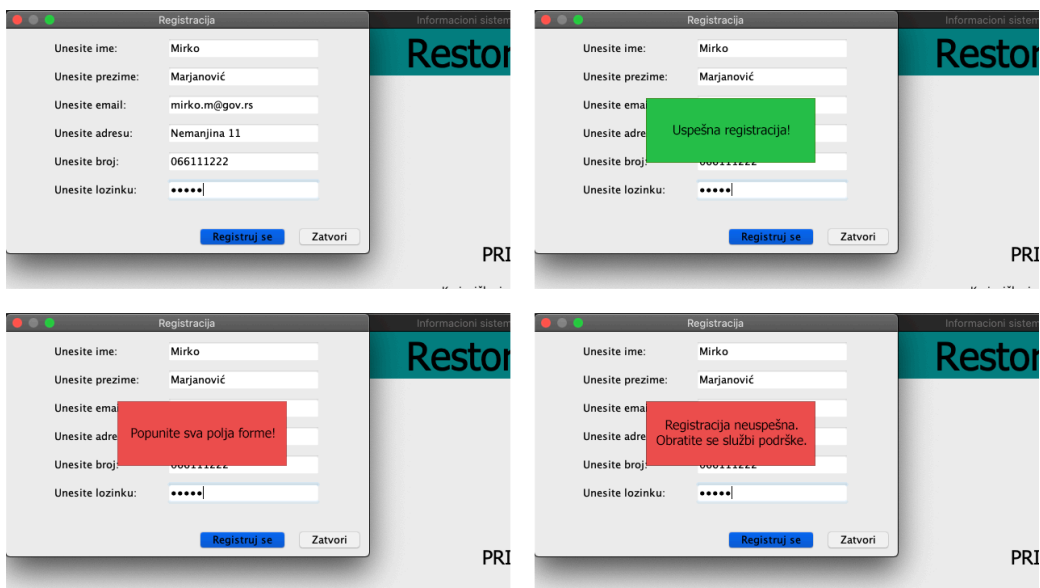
Registracija

Informacioni sistem

Unesite ime: Mirko

Unesite prezime: Marjanović

Unesite email: mirko.m@gov.rs

Unesite adresu: Nemanjina 11

Unesite broj: 066111222

Unesite lozinku: •••••

Registruj se Zatvori

Restor

PRI

Registracija

Informacioni sistem

Unesite ime: Mirko

Unesite prezime: Marjanović

Unesite ema

Unesite adre

Unesite broj

Uspešna registracija!

Unesite lozinku: •••••

Registruj se Zatvori

Restor

PRI

Registracija

Informacioni sistem

Unesite ime: Mirko

Unesite prezime: Marjanović

Unesite ema

Unesite adre

Unesite broj

Popunite sva polja forme!

Unesite lozinku: •••••

Registruj se Zatvori

Restor

PRI

Registracija

Informacioni sistem

Unesite ime: Mirko

Unesite prezime: Marjanović

Unesite ema

Unesite adre

Unesite broj

Registracija neuspešna. Obratite se službi podrške.

Unesite lozinku: •••••

Registruj se Zatvori

Restor

PRI